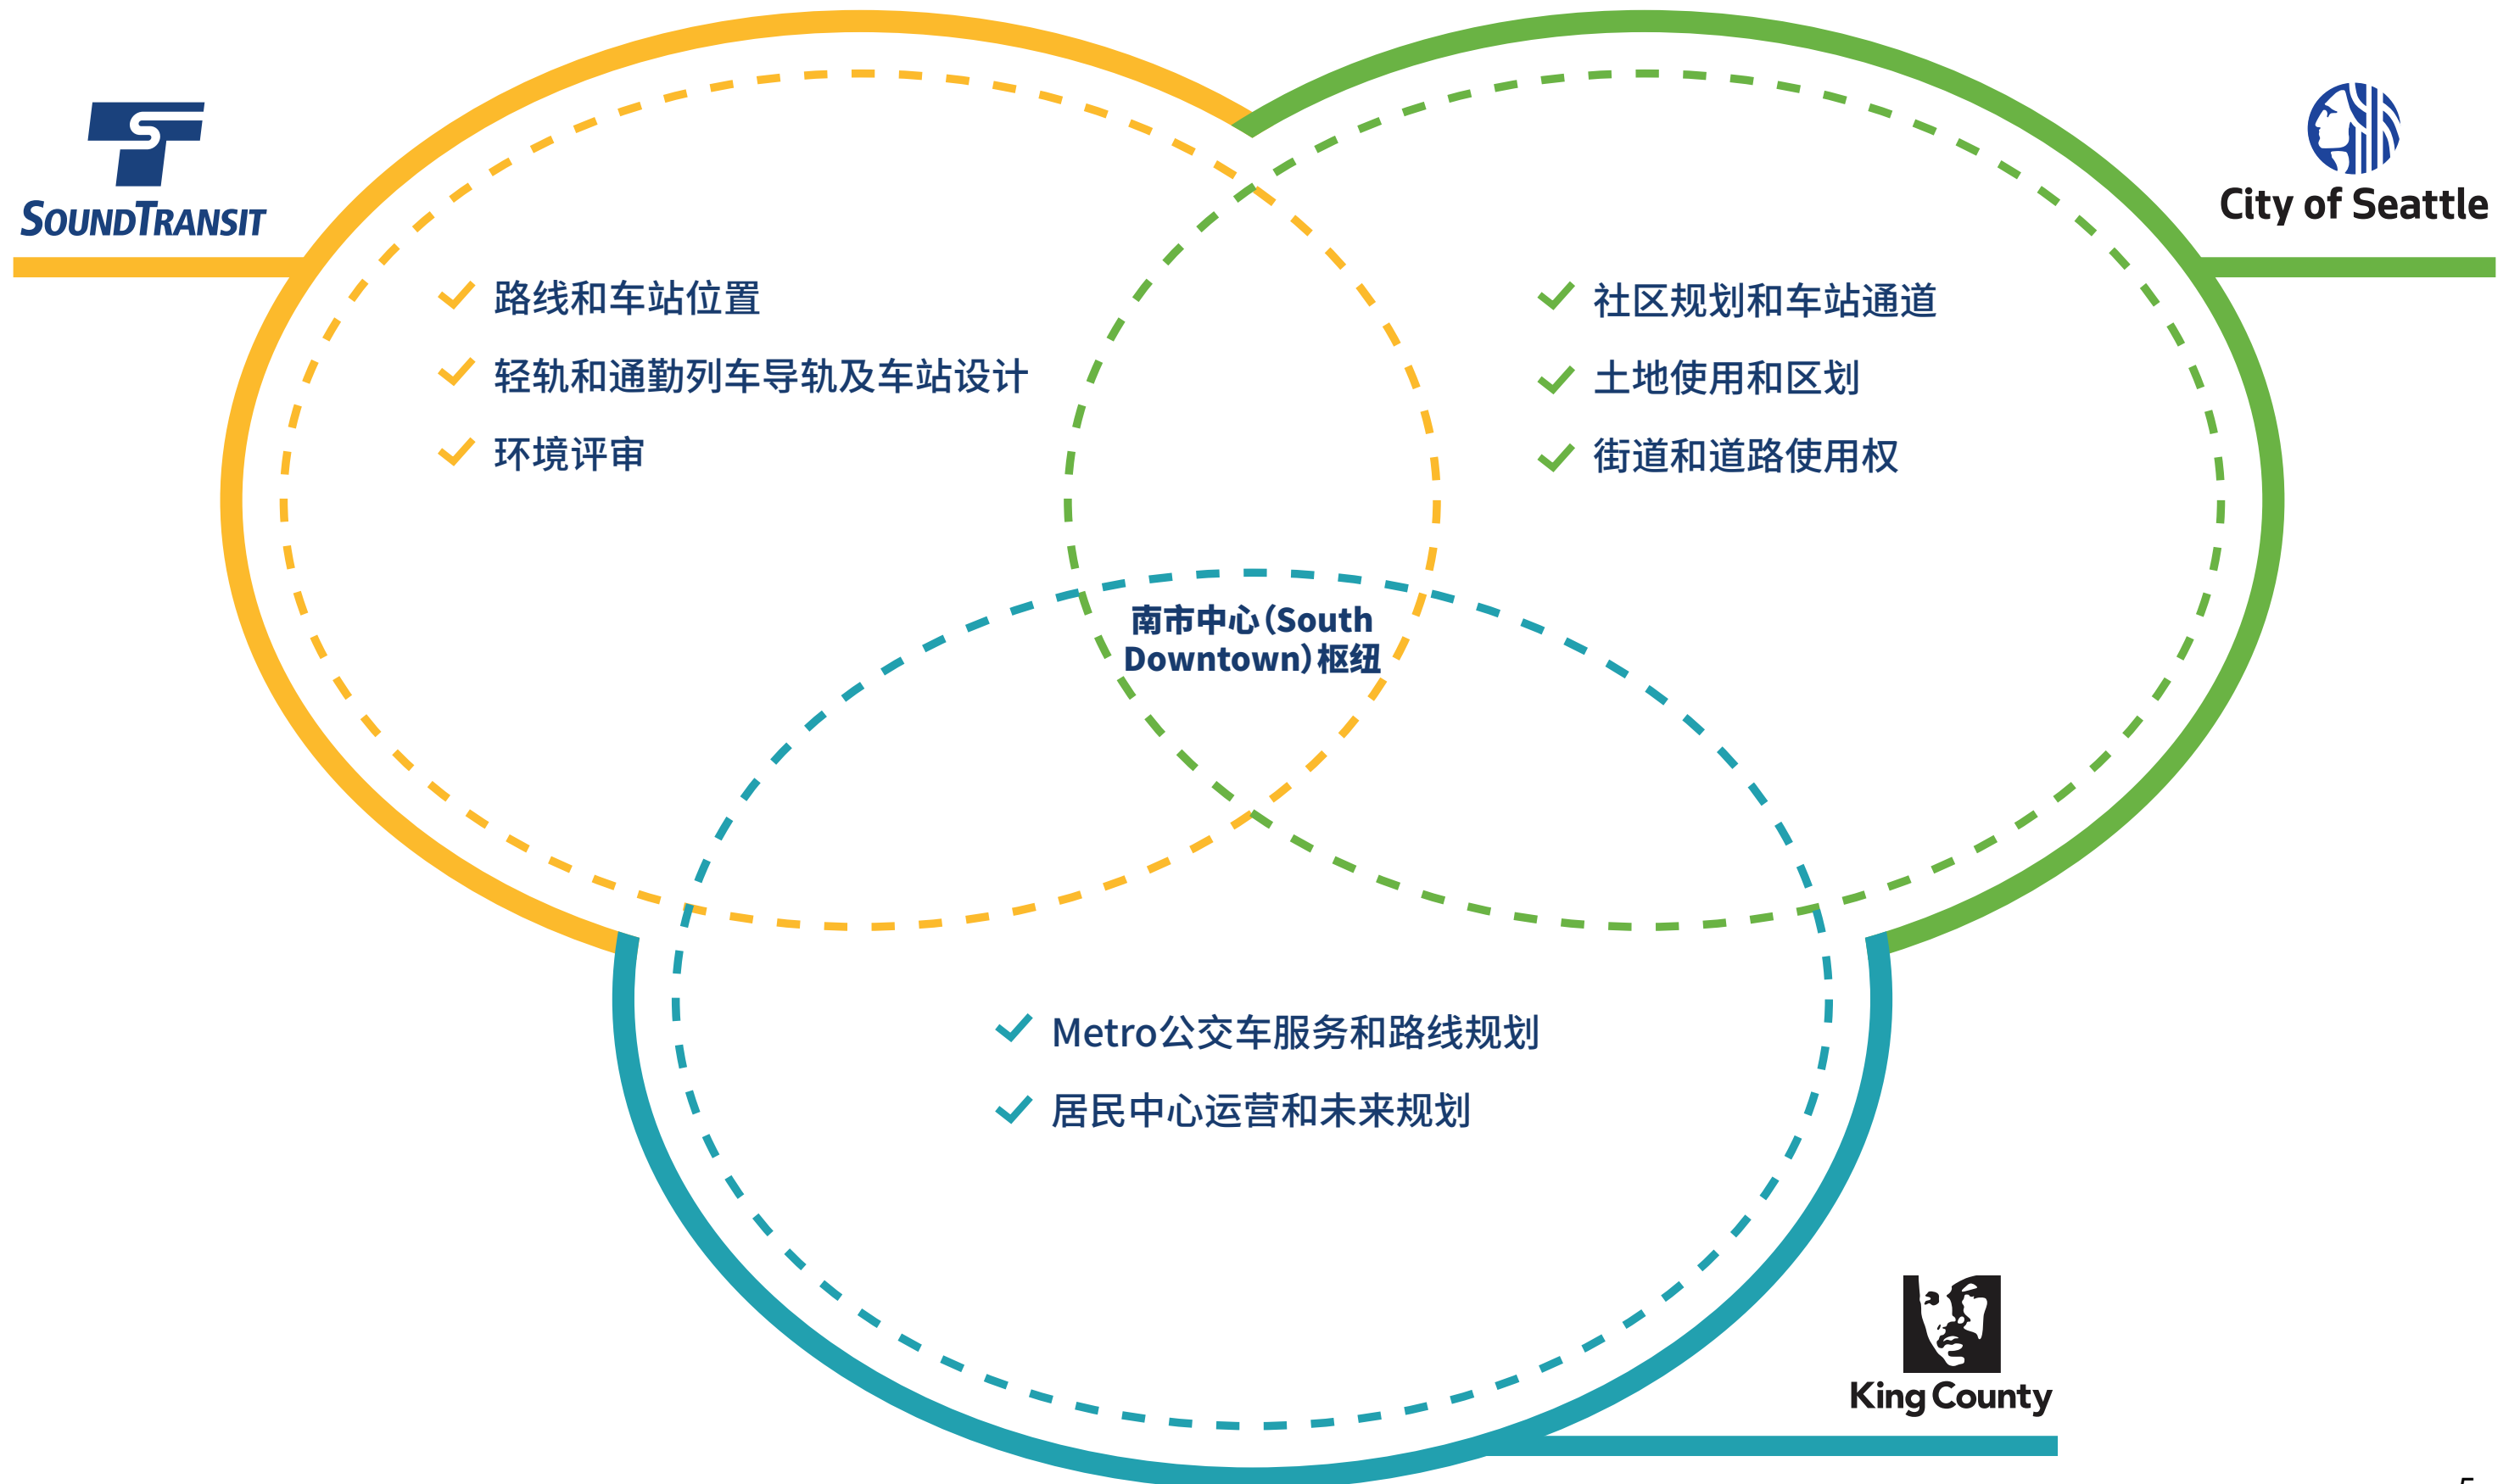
SOUNDTRANSIT

City of Seattle

路线和车站位置
轻轨和通勤列车导轨及车站设计
环境评审

社区规划和车站通道
土地使用和区划
街道和道路使用权

南市中心(South Downtown)枢纽

Metro公交车服务和路线规划
居民中心运营和未来规划

King County